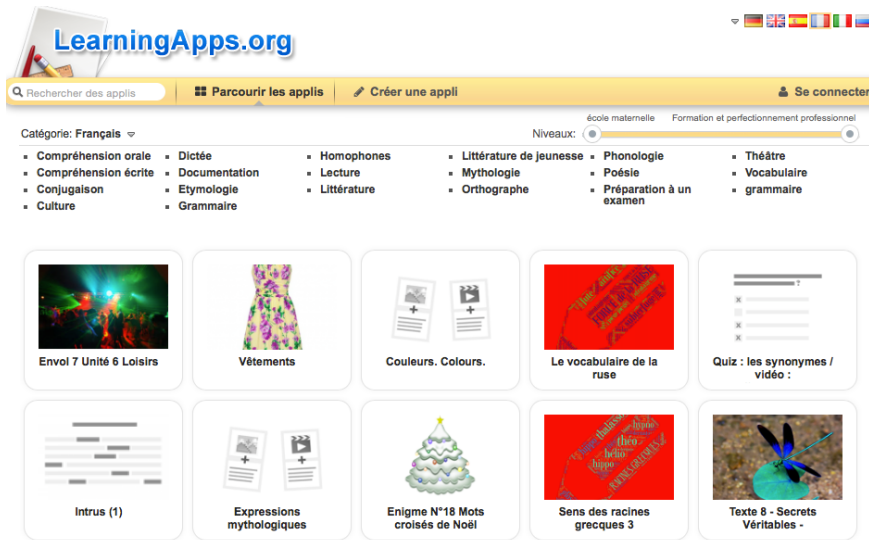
LearningApps.org

Rechercher des applis
Parcourir les applis
Créer une appli
Se connecter

Catégorie: Français
Niveaux:
école maternelle
Formation et perfectionnement professionnel

Compréhension orale
Compréhension écrite
Conjugaison
Culture

Dictée
Documentation
Etymologie
Grammaire

Homophones
Lecture
Littérature

Littérature de jeunesse
Mythologie
Orthographe

Phonologie
Poésie
Préparation à un examen

Théâtre
Vocabulaire
grammaire

Envol 7 Unité 6 Loisirs
Vêtements
Couleurs. Colours.
Le vocabulaire de la ruse
Quiz : les synonymes / vidéo :

Intrus (1)
Expressions mythologiques
Enigme N°18 Mots croisés de Noël
Sens des racines grecques 3
Texte 8 - Secrets Véritables -